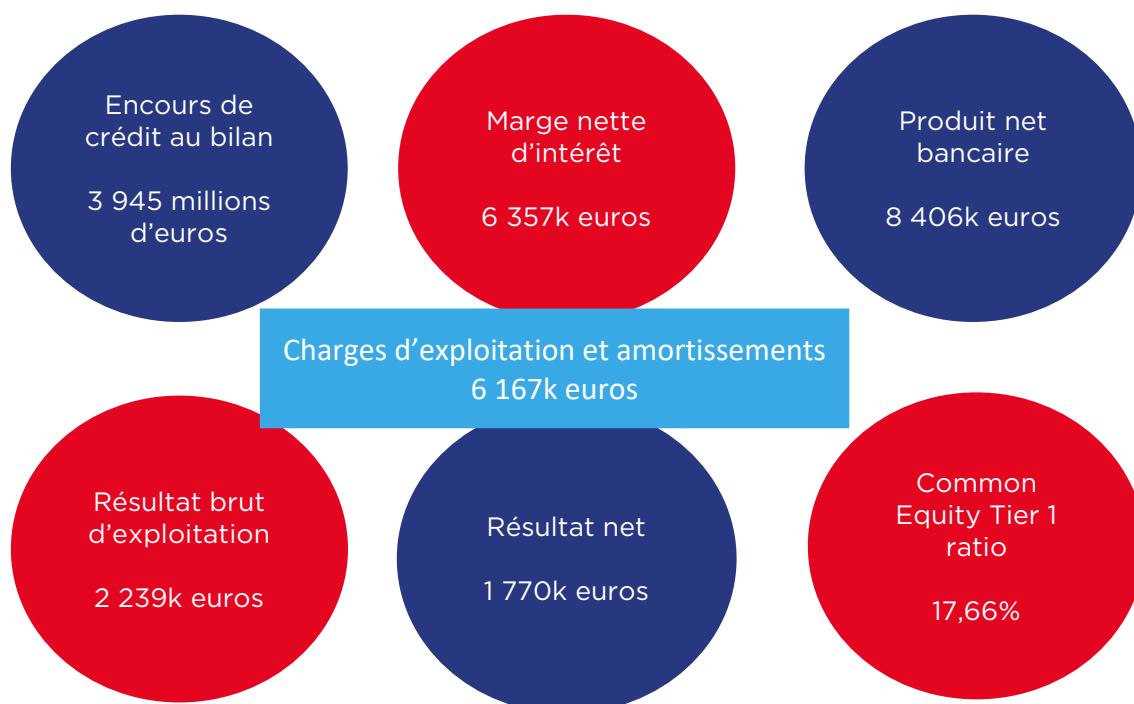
Encours de crédit au bilan

3 945 millions d’euros

Marge nette d’intérêt

6 357k euros

Produit net bancaire

8 406k euros

Charges d’exploitation et amortissements
6 167k euros

Résultat brut d’exploitation

2 239k euros

Résultat net

1 770k euros

Common Equity Tier 1 ratio

17,66%